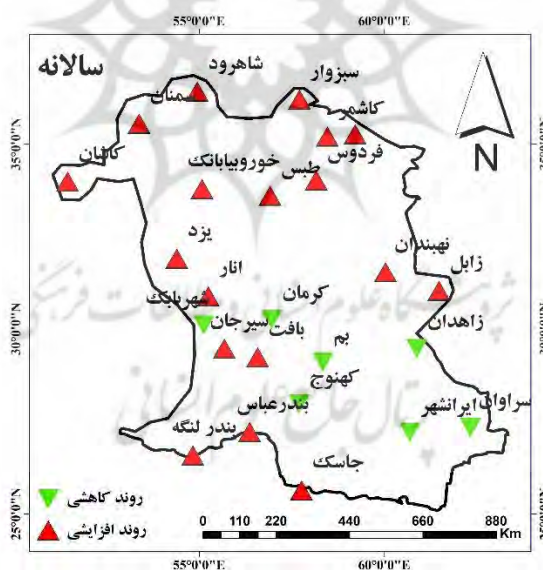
55°0'0"E
60°0'0"E
سالانه
شاهرود
سبزوار
سمنان
کاشمر
فردوس
کاشان
طبس
خوروبیابانک
35°0'0"N
یزد
نهبندان
زابل
انار
کرمان
شهربابک
زاهدان
سیرجان
بافت
بم
30°0'0"N
کهنوج
بندرعباس
ایرانشهر
سراوان
بندر لنگه
جاسک
روند کاهشی
روند افزایشی
0 110 220 440 660 880 Km
25°0'0"N
55°0'0"E
60°0'0"E
N